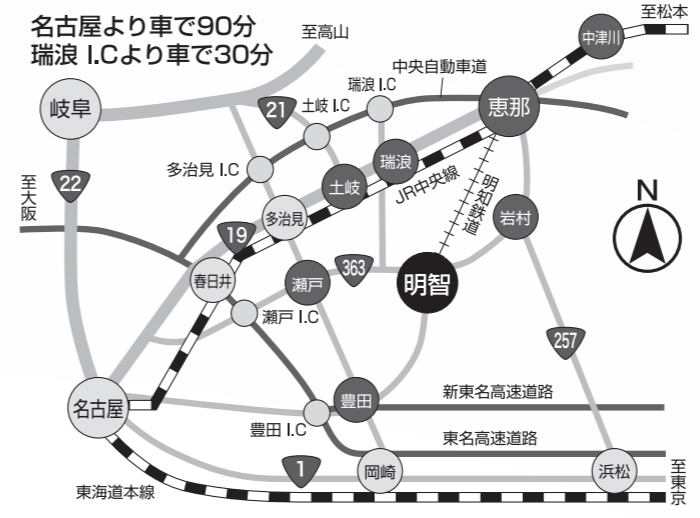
名古屋より車で90分
瑞浪 I.Cより車で30分

至高山
至松本
中津川
中央自動車道
瑞浪 I.C
土岐 I.C
21
岐阜
恵那
多治見 I.C
瑞浪
土岐
JR中央線
明知鉄道
N
至大阪
22
多治見
岩村
19
春日井
瀬戸
363
明智
瀬戸 I.C
257
名古屋
豊田
新東名高速道路
豊田 I.C
東名高速道路
1
岡崎
浜松
至東京
東海道本線